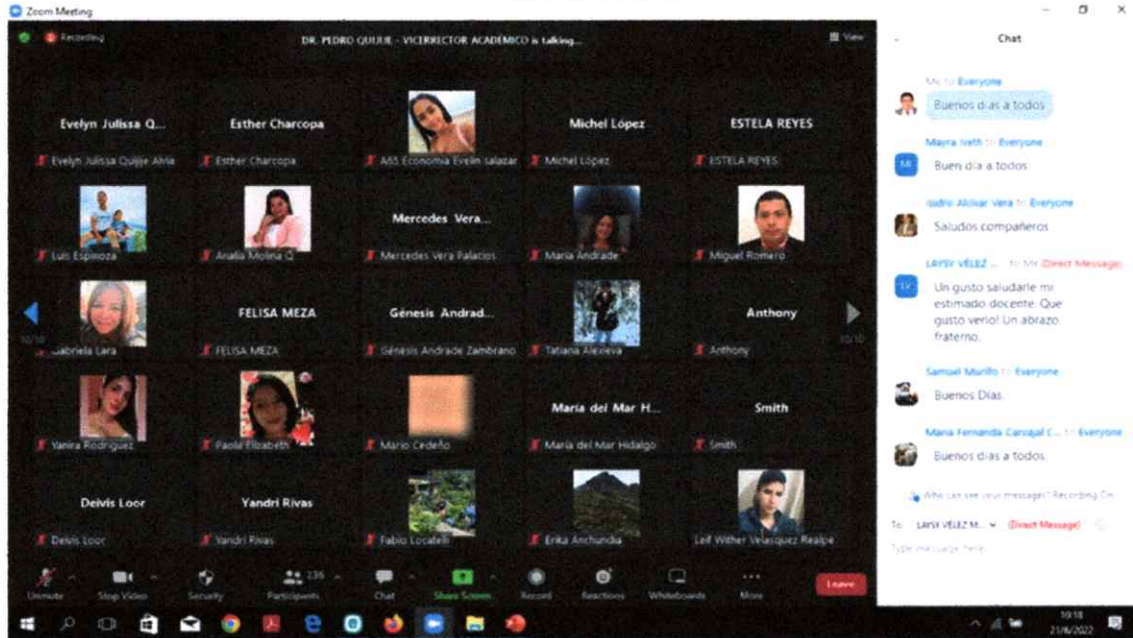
Zoom Meeting

Recording

DR. PEDRO QUIJIJE - VICERRECTOR ACADÉMICO is talking...

View

Evelyn Julissa Q...
Evelyn Julissa Quijije Alvia

Esther Charcopa
Esther Charcopa

A65 Economia Evelin salazar

Michel López
Michel López

ESTELA REYES
ESTELA REYES

Luis Espinoza

Analia Molina Q

Mercedes Vera...
Mercedes Vera Palacios

Maria Andrade

Miguel Romero

10/10

Gabriela Lara

FELISA MEZA
FELISA MEZA

Génesis Andrad...
Génesis Andrade Zambrano

Tatiana Alexeeva

Anthony
Anthony

10/10

Yanira Rodriguez

Paola Elizabeth

Mario Cedeño

María del Mar H...
María del Mar Hidalgo

Smith
Smith

Deivis Loor
Deivis Loor

Yandri Rivas
Yandri Rivas

Fabio Locatelli

Erika Anchundia

Leif Wither Velasquez Realpe

Unmute

Stop Video

Security

Participants 236

Chat

Share Screen

Record

Reactions

Whiteboards

More

Leave

Chat

Me to Everyone
Buenos días a todos

Mayra Iveth to Everyone
Buen día a todos

Isidro Alcívar Vera to Everyone
Saludos compañeros

LAYSY VÉLEZ ... to Me (Direct Message)
Un gusto saludarle mi estimado docente. Que gusto verlo! Un abrazo fraterno.

Samuel Murillo to Everyone
Buenos Días.

Maria Fernanda Carvajal C... to Everyone
Buenos días a todos.

Who can see your messages? Recording On

To: LAYSY VÉLEZ M... (Direct Message)

Type message here...

10:18
21/6/2022